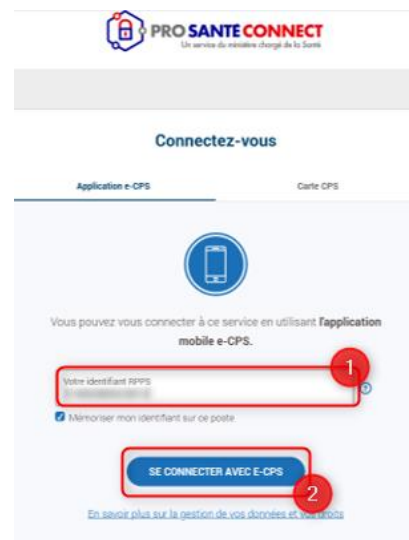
PRO SANTE CONNECT
Un service du ministère chargé de la Santé

Connectez-vous

Application e-CPS
Carte CPS

Vous pouvez vous connecter à ce service en utilisant l'application mobile e-CPS.

1

Votre identifiant RPPS
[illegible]

?

Mémoriser mon identifiant sur ce poste

SE CONNECTER AVEC E-CPS

2

En savoir plus sur la gestion de vos données et vos droits